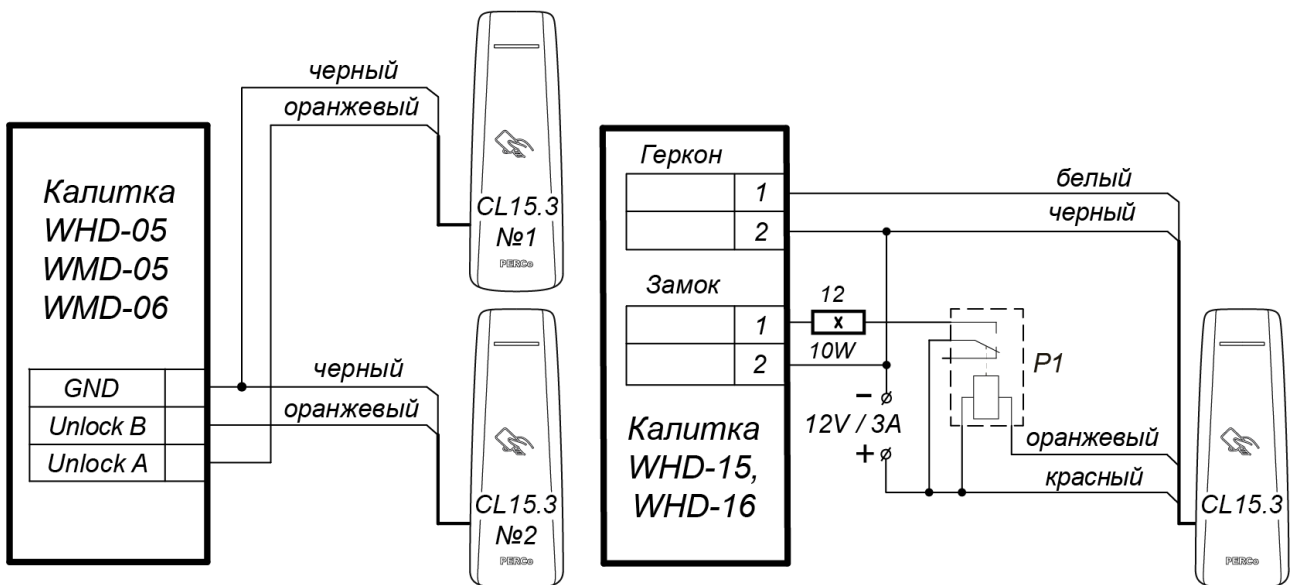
черный
оранжевый

Калитка
WHD-05
WMD-05
WMD-06

| GND | |
|---|---|
| Unlock B | |
| Unlock A | |

CL15.3
№1
PERCo

черный
оранжевый

CL15.3
№2
PERCo

Геркон

| | 1 |
|---|---|
| | 2 |

Замок

| | 1 |
|---|---|
| | 2 |

Калитка
WHD-15,
WHD-16

12
10W

– ⌀
12V / 3A
+ ⌀

P1

белый
черный
оранжевый
красный

CL15.3
PERCo